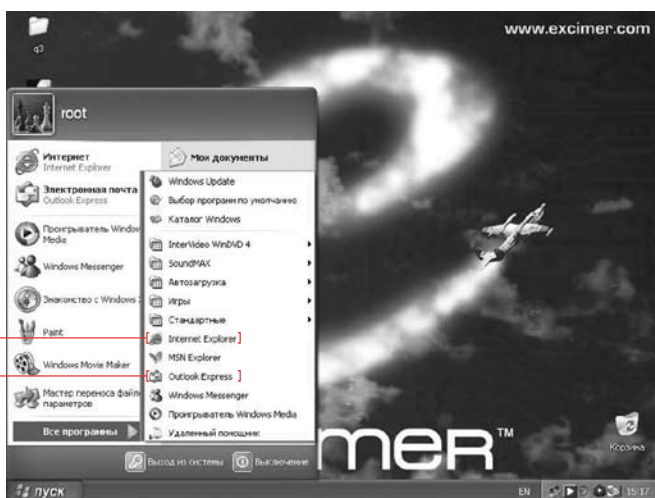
www.excimer.com

q3

root

Интернет
Internet Explorer

Электронная почта
Outlook Express

Проигрыватель Window Media

Windows Messenger

Знакомство с Windows

Paint

Windows Movie Maker

Мастер переноса файл параметров

Все программы

Мои документы

Windows Update
Выбор программ по умолчанию
Каталог Windows
InterVideo WinDVD 4
SoundMAX
Автозагрузка
Игры
Стандартные
Internet Explorer
MSN Explorer
Outlook Express
Windows Messenger
Проигрыватель Windows Media
Удаленный помощник

Выход из системы
Выключение

MER™

Корзина

пуск

EN 15:17